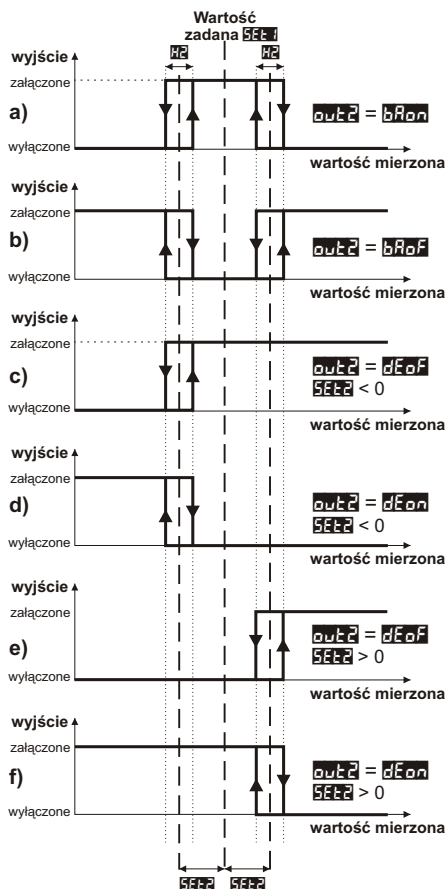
Wartość zadana SEt1

H2

H2

wyjście

załączone

a)

wyłączone

out2 = bAon

wartość mierzona

wyjście

załączone

b)

wyłączone

out2 = bAoF

wartość mierzona

wyjście

załączone

c)

wyłączone

out2 = dEoF

SEt2 < 0

wartość mierzona

wyjście

załączone

d)

wyłączone

out2 = dEon

SEt2 < 0

wartość mierzona

wyjście

załączone

e)

wyłączone

out2 = dEoF

SEt2 > 0

wartość mierzona

wyjście

załączone

f)

wyłączone

out2 = dEon

SEt2 > 0

wartość mierzona

SEt2

SEt2